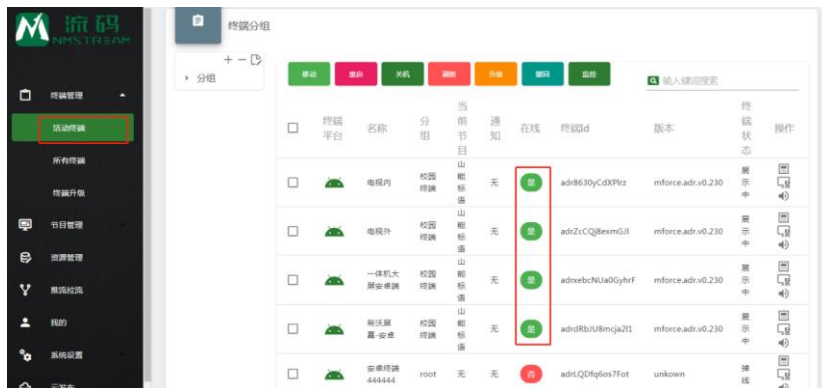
M 流码 NMSTREAM

终端管理
活动终端
所有终端
终端升级
节目管理
资源管理
推流拉流
我的
系统设置
云发布

终端分组

+ − 
› 分组

移动 重启 关机 删除 开启 重启 监控
输入关键词搜索

| | 终端平台 | 名称 | 分组 | 当前节目 | 通知 | 在线 | 终端Id | 版本 | 终端状态 | 操作 |
|---|---|---|---|---|---|---|---|---|---|---|
| ☐ | | 电视内 | 校园终端 | 山能标语 | 无 | 是 | adr8630yCdXPlrz | mforce.adr.v0.230 | 展示中 | |
| ☐ | | 电视外 | 校园终端 | 山能标语 | 无 | 是 | adrZcCQj8exmGJI | mforce.adr.v0.230 | 展示中 | |
| ☐ | | 一体机大屏安卓端 | 校园终端 | 山能标语 | 无 | 是 | adrxebcNUa0GyhrF | mforce.adr.v0.230 | 展示中 | |
| ☐ | | 希沃屏幕-安卓 | 校园终端 | 山能标语 | 无 | 是 | adrdRbJU8mcja2t1 | mforce.adr.v0.230 | 展示中 | |
| ☐ | | 安卓终端444444 | root | 无 | 无 | 否 | adrLQDfq6os7Fot | unkown | 掉线 | |